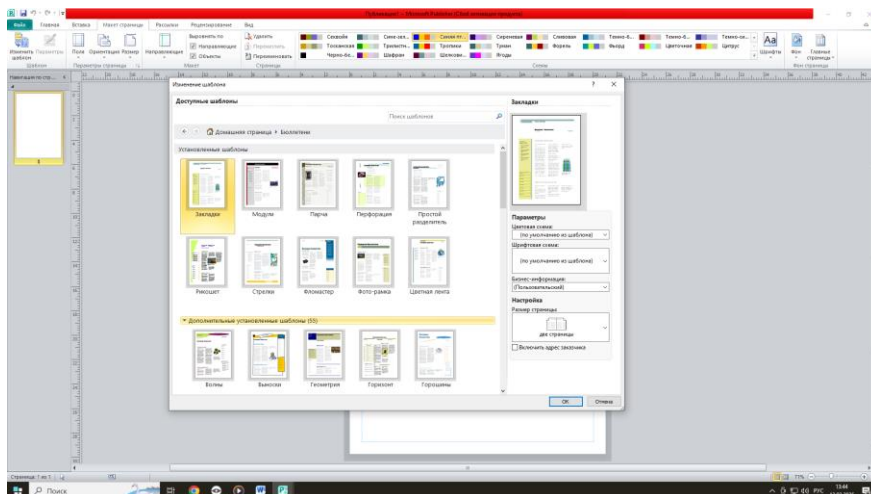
Публикация1 - Microsoft Publisher (Сбой активации продукта)

Файл Главная Вставка Макет страницы Рассылки Рецензирование Вид

Изменить шаблон Параметры Поля Ориентация Размер Направляющие
Шаблон Параметры страницы Макет
Выровнять по Направляющим Объектам
Удалить Переместить Переименовать Страницы
Сезонная Тропический Тропика Сиреневая Сливовая Темно-б... Темно-б... Темно-си...
Тоскания Тропики Тундра Туман Форель Фиалка Цветочная Цитрус
Черно-бел. Шафран Шоколад Ягоды
Схемы
Шрифты Фон Главные страницы
Фон страницы

Навигация по стр...

Изменение шаблона ? ✕

Доступные шаблоны
Поиск шаблонов
Домашняя страница ▸ Бюллетени
Установленные шаблоны
Закладки Модуль Парча Перфорация Простой разделитель
Рикошет Стрелки Фломастер Фото-рамка Цветная лента
▾ Дополнительные установленные шаблоны (55)
Волны Выноски Геометрия Горизонт Горошины

Закладки

Параметры
Цветовая схема:
(по умолчанию из шаблона)
Шрифтовая схема:
(по умолчанию из шаблона)
Бизнес-информация:
(Пользовательский)
Настройка
Размер страницы
две страницы
Включить адрес заказчика

ОК Отмена

Страница: 1 из 1

Поиск

РУС 13:44